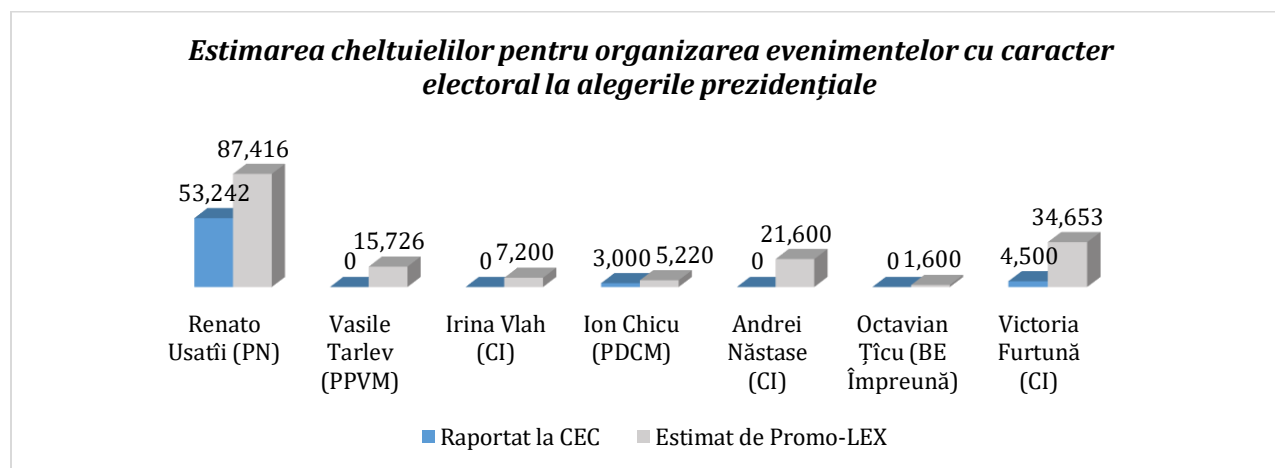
Estimarea cheltuielilor pentru organizarea evenimentelor cu caracter electoral la alegerile prezidențiale

| | Raportat la CEC | Estimat de Promo-LEX |
|---|---|---|
| Renato Usatîi (PN) | 53,242 | 87,416 |
| Vasile Tarlev (PPVM) | 0 | 15,726 |
| Irina Vlah (CI) | 0 | 7,200 |
| Ion Chicu (PDCM) | 3,000 | 5,220 |
| Andrei Năstase (CI) | 0 | 21,600 |
| Octavian Țîcu (BE Împreună) | 0 | 1,600 |
| Victoria Furtună (CI) | 4,500 | 34,653 |

Raportat la CEC Estimat de Promo-LEX